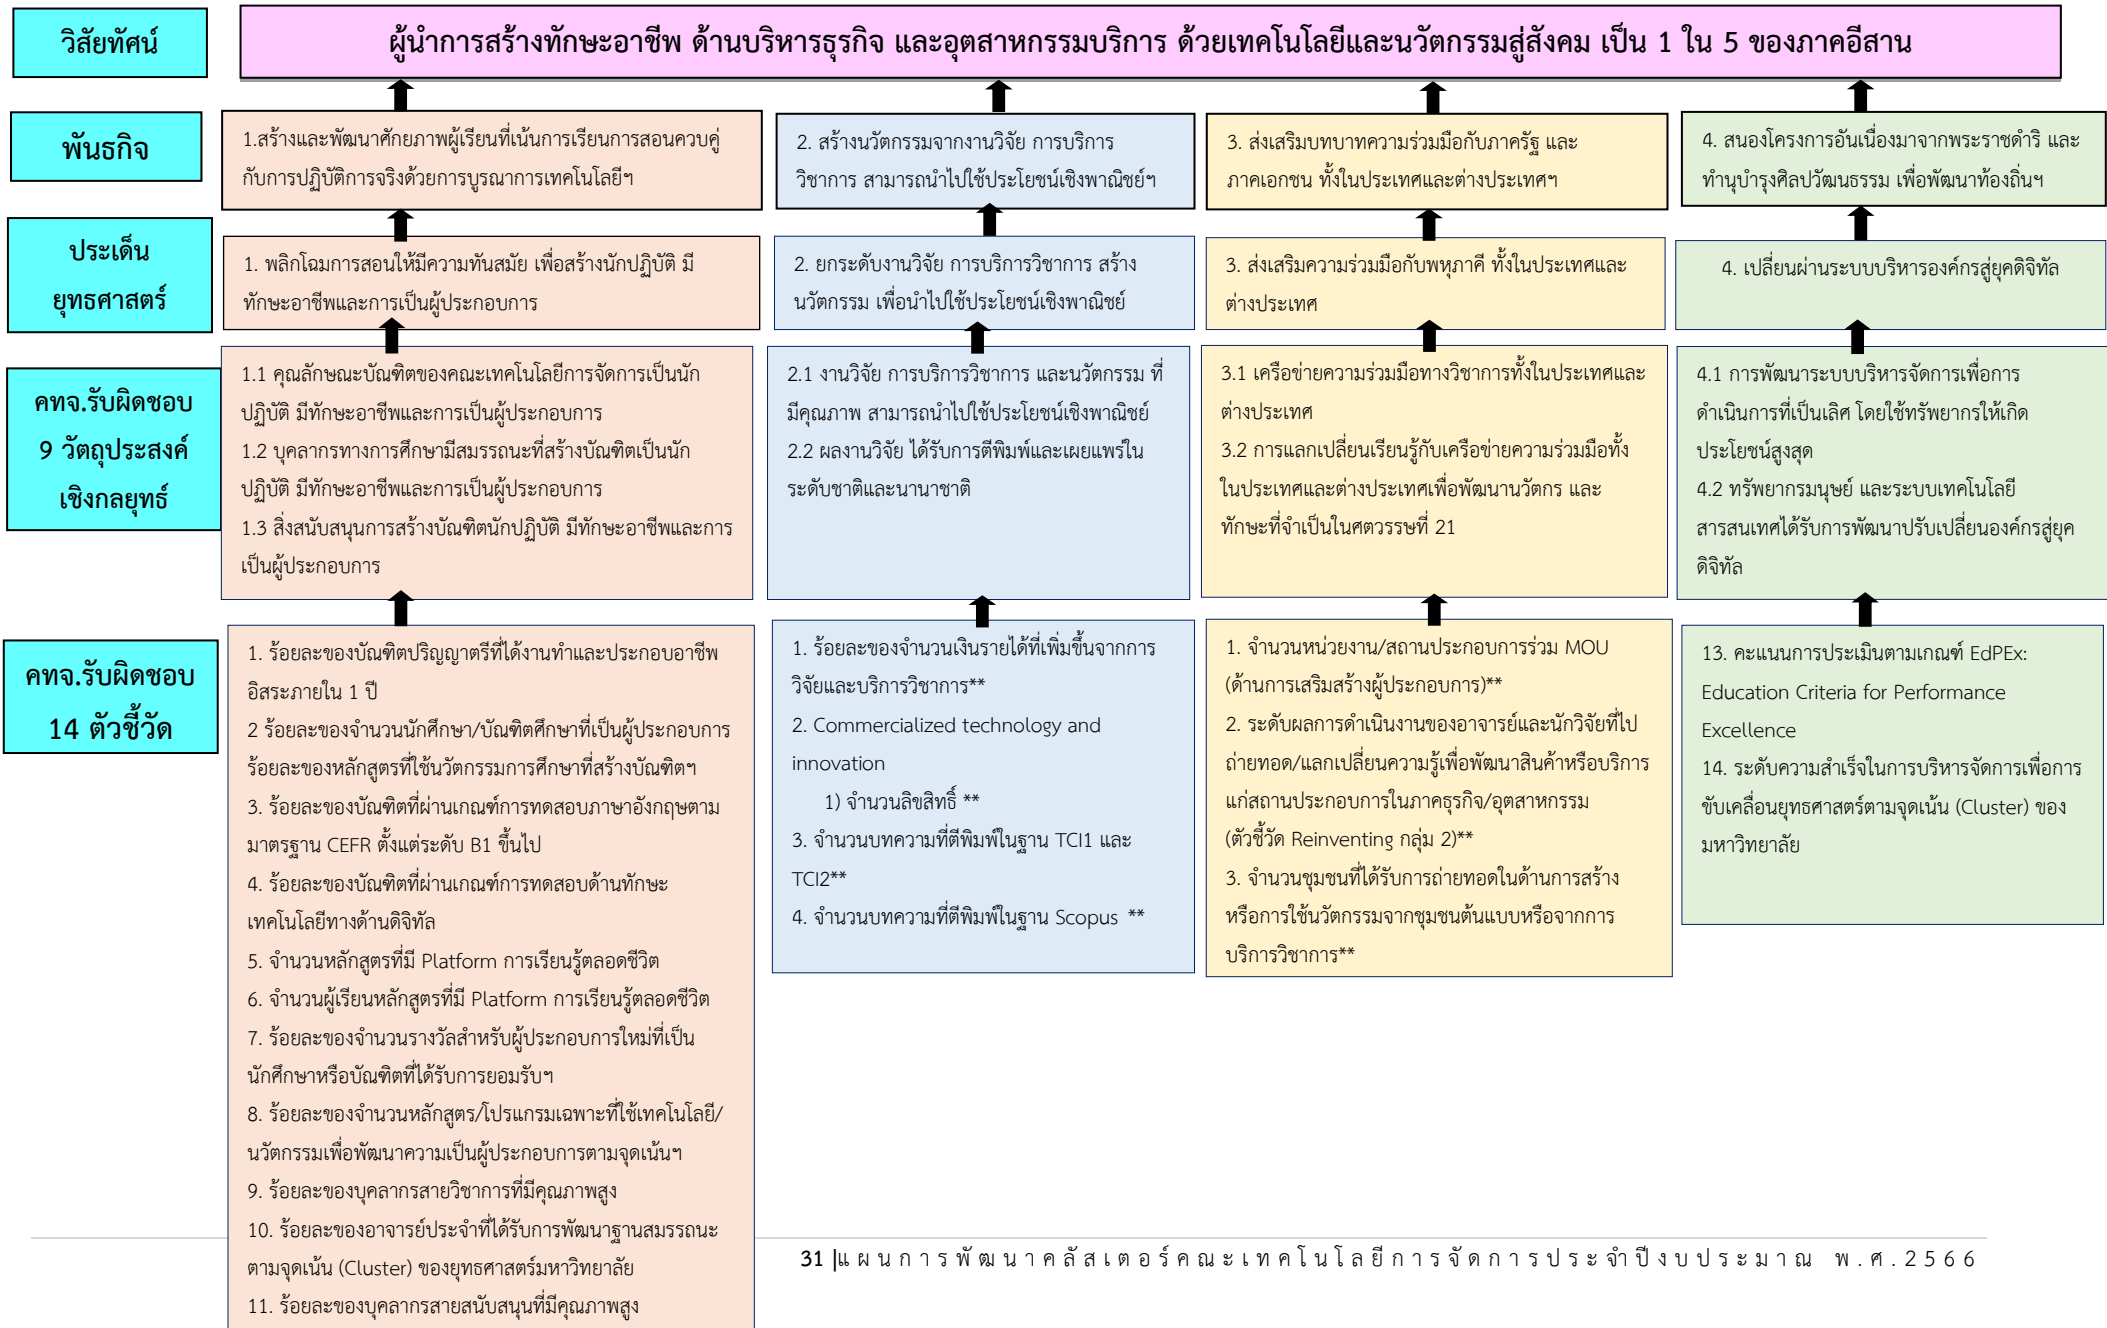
วิสัยทัศน์

ผู้นำการสร้างทักษะอาชีพ ด้านบริหารธุรกิจ และอุตสาหกรรมบริการ ด้วยเทคโนโลยีและนวัตกรรมสู่สังคม เป็น 1 ใน 5 ของภาคอีสาน

พันธกิจ

1.สร้างและพัฒนาศักยภาพผู้เรียนที่เน้นการเรียนการสอนควบคู่กับการปฏิบัติการจริงด้วยการบูรณาการเทคโนโลยีฯ

2. สร้างนวัตกรรมจากงานวิจัย การบริการวิชาการ สามารถนำไปใช้ประโยชน์เชิงพาณิชย์ฯ

3. ส่งเสริมบทบาทความร่วมมือกับภาครัฐ และภาคเอกชน ทั้งในประเทศและต่างประเทศฯ

4. สนองโครงการอันเนื่องมาจากพระราชดำริ และทำนุบำรุงศิลปวัฒนธรรม เพื่อพัฒนาท้องถิ่นฯ

ประเด็นยุทธศาสตร์

1. พลิกโฉมการสอนให้มีความทันสมัย เพื่อสร้างนักปฏิบัติ มีทักษะอาชีพและการเป็นผู้ประกอบการ

2. ยกระดับงานวิจัย การบริการวิชาการ สร้างนวัตกรรม เพื่อนำไปใช้ประโยชน์เชิงพาณิชย์

3. ส่งเสริมความร่วมมือกับพหุภาคี ทั้งในประเทศและต่างประเทศ

4. เปลี่ยนผ่านระบบบริหารองค์กรสู่ยุคดิจิทัล

คทจ.รับผิดชอบ 9 วัตถุประสงค์เชิงกลยุทธ์

1.1 คุณลักษณะบัณฑิตของคณะเทคโนโลยีการจัดการเป็นนักปฏิบัติ มีทักษะอาชีพและการเป็นผู้ประกอบการ
1.2 บุคลากรทางการศึกษามีสมรรถนะที่สร้างบัณฑิตเป็นนักปฏิบัติ มีทักษะอาชีพและการเป็นผู้ประกอบการ
1.3 สิ่งสนับสนุนการสร้างบัณฑิตนักปฏิบัติ มีทักษะอาชีพและการเป็นผู้ประกอบการ

2.1 งานวิจัย การบริการวิชาการ และนวัตกรรม ที่มีคุณภาพ สามารถนำไปใช้ประโยชน์เชิงพาณิชย์
2.2 ผลงานวิจัย ได้รับการตีพิมพ์และเผยแพร่ในระดับชาติและนานาชาติ

3.1 เครือข่ายความร่วมมือทางวิชาการทั้งในประเทศและต่างประเทศ
3.2 การแลกเปลี่ยนเรียนรู้กับเครือข่ายความร่วมมือทั้งในประเทศและต่างประเทศเพื่อพัฒนานวัตกร และทักษะที่จำเป็นในศตวรรษที่ 21

4.1 การพัฒนาระบบบริหารจัดการเพื่อการดำเนินการที่เป็นเลิศ โดยใช้ทรัพยากรให้เกิดประโยชน์สูงสุด
4.2 ทรัพยากรมนุษย์ และระบบเทคโนโลยีสารสนเทศได้รับการพัฒนาปรับเปลี่ยนองค์กรสู่ยุคดิจิทัล

คทจ.รับผิดชอบ 14 ตัวชี้วัด

1. ร้อยละของบัณฑิตปริญญาตรีที่ได้งานทำและประกอบอาชีพอิสระภายใน 1 ปี
2 ร้อยละของจำนวนนักศึกษา/บัณฑิตศึกษาที่เป็นผู้ประกอบการ ร้อยละของหลักสูตรที่ใช้นวัตกรรมการศึกษาที่สร้างบัณฑิตฯ
3. ร้อยละของบัณฑิตที่ผ่านเกณฑ์การทดสอบภาษาอังกฤษตามมาตรฐาน CEFR ตั้งแต่ระดับ B1 ขึ้นไป
4. ร้อยละของบัณฑิตที่ผ่านเกณฑ์การทดสอบด้านทักษะเทคโนโลยีทางด้านดิจิทัล
5. จำนวนหลักสูตรที่มี Platform การเรียนรู้ตลอดชีวิต
6. จำนวนผู้เรียนหลักสูตรที่มี Platform การเรียนรู้ตลอดชีวิต
7. ร้อยละของจำนวนรางวัลสำหรับผู้ประกอบการใหม่ที่เป็นนักศึกษาหรือบัณฑิตที่ได้รับการยอมรับฯ
8. ร้อยละของจำนวนหลักสูตร/โปรแกรมเฉพาะที่ใช้เทคโนโลยี/นวัตกรรมเพื่อพัฒนาความเป็นผู้ประกอบการตามจุดเน้นฯ
9. ร้อยละของบุคลากรสายวิชาการที่มีคุณภาพสูง
10. ร้อยละของอาจารย์ประจำที่ได้รับการพัฒนาฐานสมรรถนะตามจุดเน้น (Cluster) ของยุทธศาสตร์มหาวิทยาลัย
11. ร้อยละของบุคลากรสายสนับสนุนที่มีคุณภาพสูง

1. ร้อยละของจำนวนเงินรายได้ที่เพิ่มขึ้นจากการวิจัยและบริการวิชาการ**
2. Commercialized technology and innovation
1) จำนวนลิขสิทธิ์ **
3. จำนวนบทความที่ตีพิมพ์ในฐาน TCI1 และ TCI2**
4. จำนวนบทความที่ตีพิมพ์ในฐาน Scopus **

1. จำนวนหน่วยงาน/สถานประกอบการร่วม MOU (ด้านการเสริมสร้างผู้ประกอบการ)**
2. ระดับผลการดำเนินงานของอาจารย์และนักวิจัยที่ไปถ่ายทอด/แลกเปลี่ยนความรู้เพื่อพัฒนาสินค้าหรือบริการแก่สถานประกอบการในภาคธุรกิจ/อุตสาหกรรม (ตัวชี้วัด Reinventing กลุ่ม 2)**
3. จำนวนชุมชนที่ได้รับการถ่ายทอดในด้านการสร้างหรือการใช้นวัตกรรมจากชุมชนต้นแบบหรือจากการบริการวิชาการ**

13. คะแนนการประเมินตามเกณฑ์ EdPEx: Education Criteria for Performance Excellence
14. ระดับความสำเร็จในการบริหารจัดการเพื่อการขับเคลื่อนยุทธศาสตร์ตามจุดเน้น (Cluster) ของมหาวิทยาลัย

31 |แผนการพัฒนาคลัสเตอร์คณะเทคโนโลยีการจัดการประจำปีงบประมาณ พ.ศ.2566